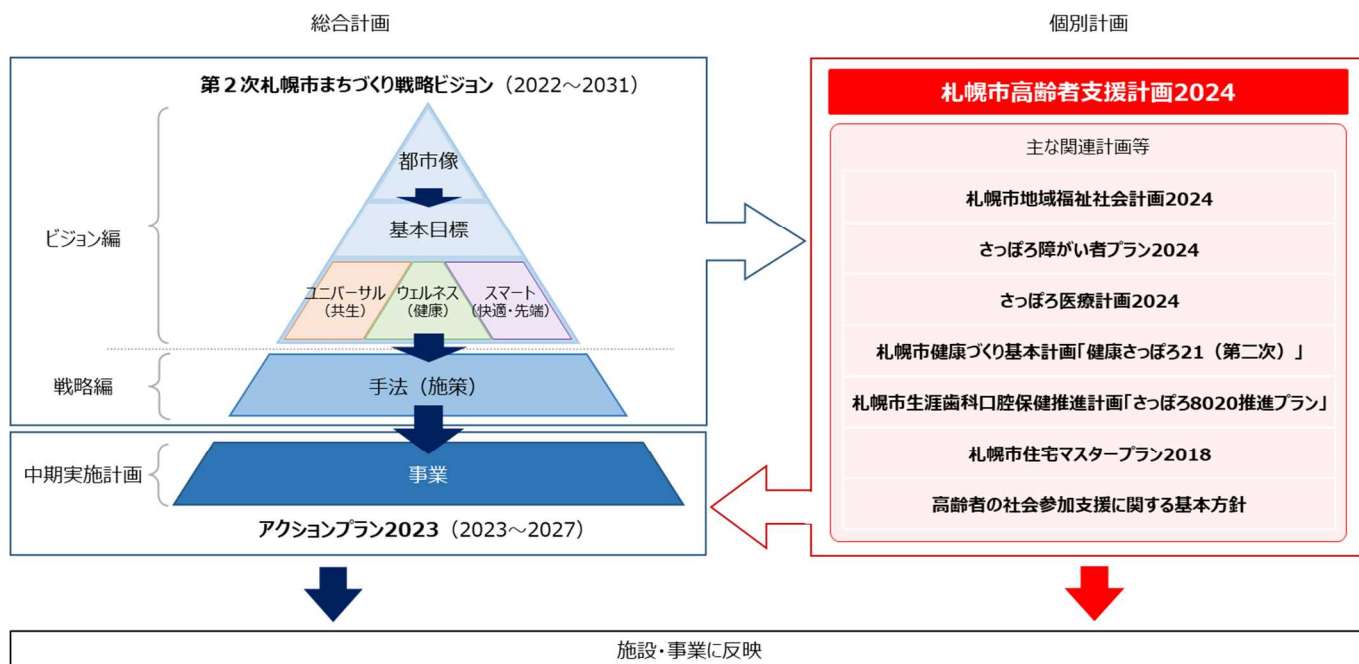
総合計画

第２次札幌市まちづくり戦略ビジョン（2022～2031）

ビジョン編

都市像

基本目標

ユニバーサル（共生）

ウェルネス（健康）

スマート（快適・先端）

戦略編

手法（施策）

中期実施計画

事業

アクションプラン2023（2023～2027）

個別計画

札幌市高齢者支援計画2024

主な関連計画等

札幌市地域福祉社会計画2024

さっぽろ障がい者プラン2024

さっぽろ医療計画2024

札幌市健康づくり基本計画「健康さっぽろ21（第二次）」

札幌市生涯歯科口腔保健推進計画「さっぽろ8020推進プラン」

札幌市住宅マスタープラン2018

高齢者の社会参加支援に関する基本方針

施設・事業に反映